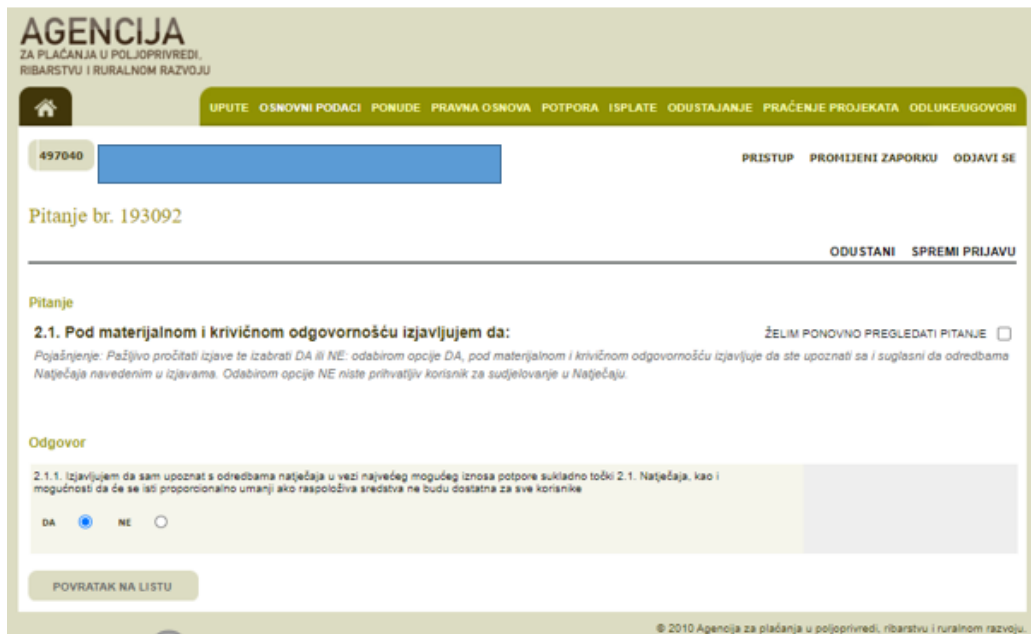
AGENCIJA
ZA PLAĆANJA U POLJOPRIVREDI, RIBARSTVU I RURALNOM RAZVOJU

UPUTE OSNOVNI PODACI PONUDE PRAVNA OSNOVA POTPORA ISPLATE ODUSTAJANJE PRAĆENJE PROJEKATA ODLUKE/UGOVORI

497040

PRISTUP PROMIJENI ZAPORKU ODJAVI SE

Pitanje br. 193092

ODUSTANI SPREMI PRIJAVU

Pitanje

2.1. Pod materijalnom i krivičnom odgovornošću izjavljujem da:

ŽELIM PONOVNO PREGLEDATI PITANJE

Pojašnjenje: Pažljivo pročitati izjave te izabrati DA ili NE: odabirom opcije DA, pod materijalnom i krivičnom odgovornošću izjavljuje da ste upoznati sa i suglasni da odredbama Natječaja navedenim u izjavama. Odabirom opcije NE niste prihvatljiv korisnik za sudjelovanje u Natječaju.

Odgovor

2.1.1. Izjavljujem da sam upoznat s odredbama natječaja u vezi najvećeg mogućeg iznosa potpore sukladno točki 2.1. Natječaja, kao i mogućnosti da će se isti proporcionalno umanji ako raspoloživa sredstva ne budu dostatna za sve korisnike

DA NE

POVRATAK NA LISTU

© 2010 Agencija za plaćanja u poljoprivredi, ribarstvu i ruralnom razvoju.